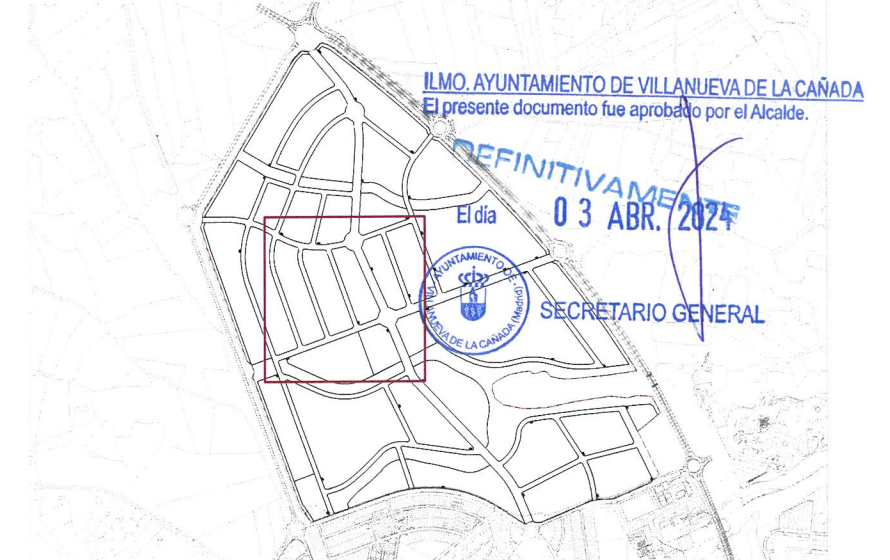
ILMO. AYUNTAMIENTO DE VILLANUEVA DE LA CAÑADA
El presente documento fue aprobado por el Alcalde.

DEFINITIVAMENTE

El día 0 3 ABR. 2024

AYUNTAMIENTO DE VILLANUEVA DE LA CAÑADA (Madrid)

SECRETARIO GENERAL